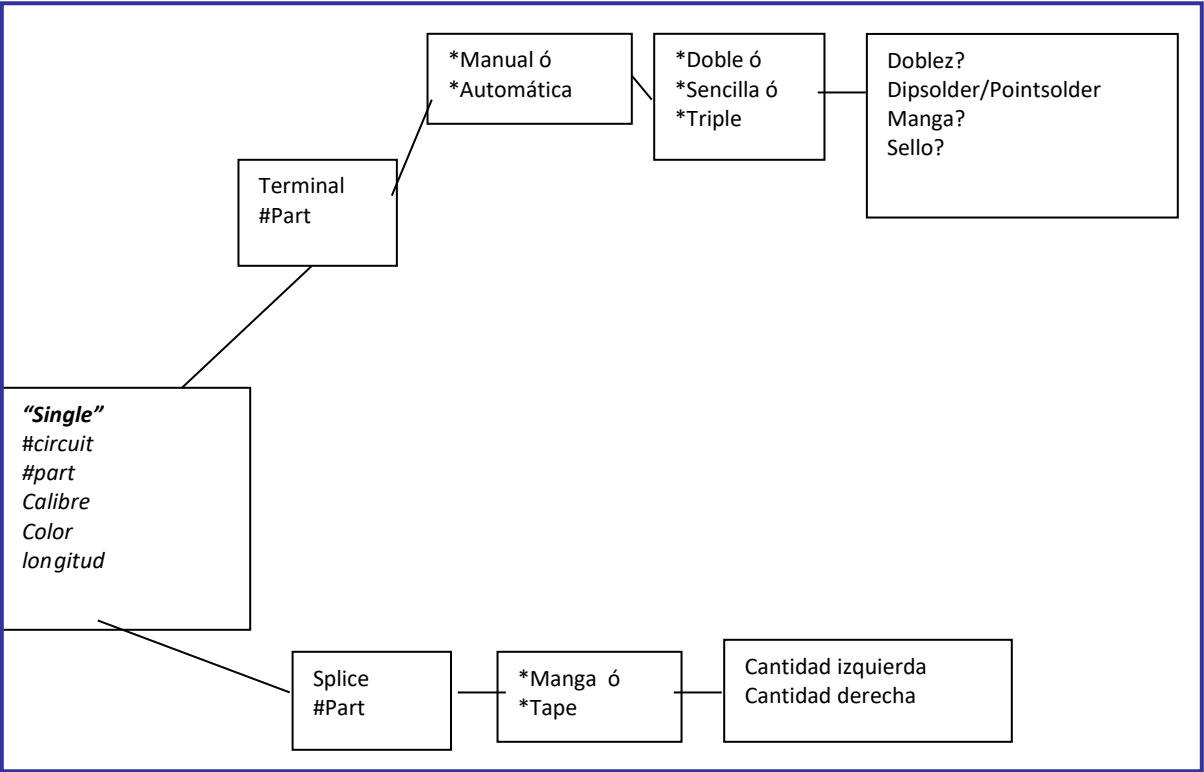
*Manual ó
*Automática

*Doble ó
*Sencilla ó
*Triple

Doblez?
Dipsolder/Pointsolder
Manga?
Sello?

Terminal
#Part

*“Single”*
#*circuit*
*#part*
*Calibre*
*Color*
*longitud*

Splice
#Part

*Manga ó
*Tape

Cantidad izquierda
Cantidad derecha